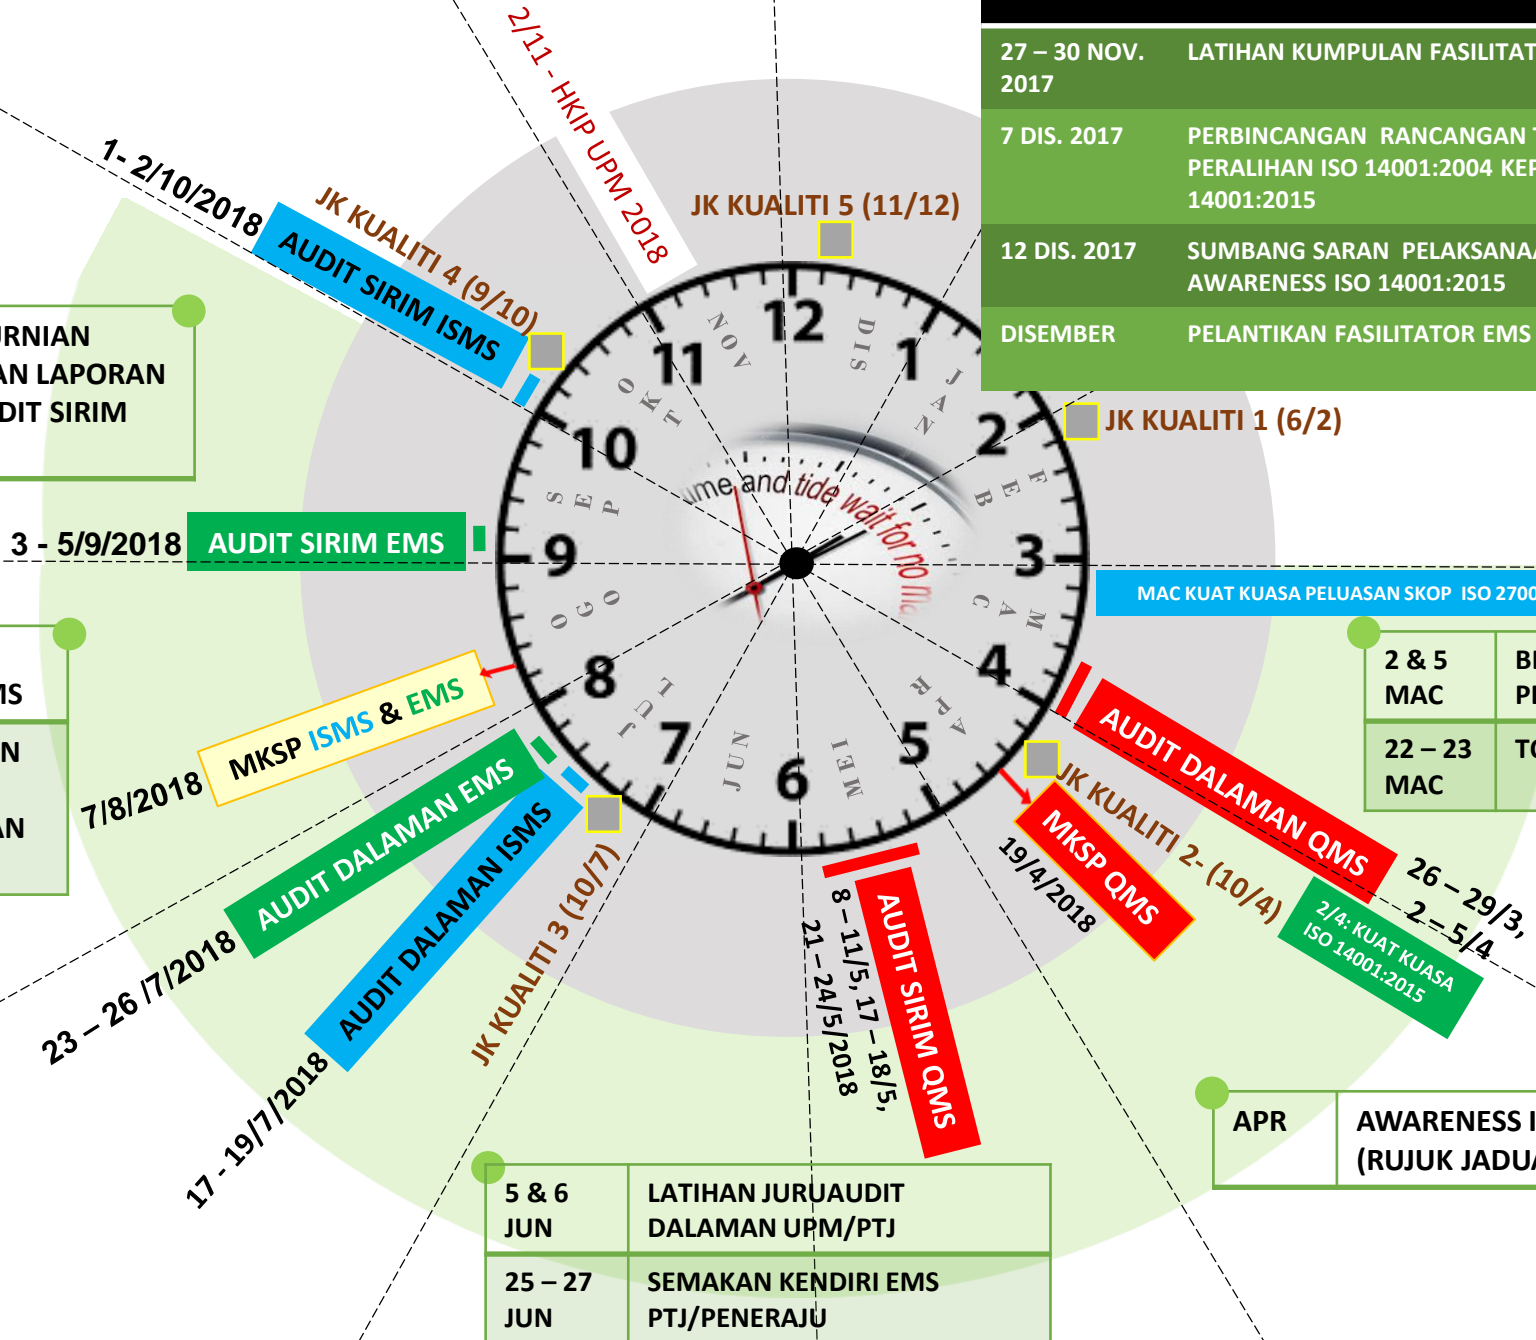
| 27 – 30 NOV. 2017 | LATIHAN KUMPULAN FASILITAT |
|---|---|
| 7 DIS. 2017 | PERBINCANGAN RANCANGAN PERALIHAN ISO 14001:2004 KEP 14001:2015 |
| 12 DIS. 2017 | SUMBANG SARAN PELAKSANA AWARENESS ISO 14001:2015 |
| DISEMBER | PELANTIKAN FASILITATOR EMS |

2/11 - HKIP UPM 2018

JK KUALITI 5 (11/12)

1- 2/10/2018

JK KUALITI 4 (9/10)

AUDIT SIRIM ISMS

RNIAN
AN LAPORAN
DIT SIRIM

JK KUALITI 1 (6/2)

3 - 5/9/2018

AUDIT SIRIM EMS

12 1 2 3 4 5 6 7 8 9 10 11

NOV DIS JAN FEB MAC APR MEI JUN JUL OGO SEP OKT

ime and tide wait for no ma

MAC KUAT KUASA PELUASAN SKOP ISO 2700

IS

N

AN

MKSP ISMS & EMS

7/8/2018

AUDIT DALAMAN EMS

23 – 26 /7/2018

AUDIT DALAMAN ISMS

17 - 19/7/2018

JK KUALITI 3 (10/7)

8 – 11/5, 17 – 18/5, 21 – 24/5/2018

AUDIT SIRIM QMS

19/4/2018

MKSP QMS

JK KUALITI 2- (10/4)

AUDIT DALAMAN QMS

26 – 29/3, 2 – 5/4

2/4: KUAT KUASA ISO 14001:2015

| 2 & 5 MAC | BI PI |
|---|---|
| 22 – 23 MAC | TO |

| APR | AWARENESS I (RUJUK JADU |
|---|---|

| 5 & 6 JUN | LATIHAN JURUAUDIT DALAMAN UPM/PTJ |
|---|---|
| 25 – 27 JUN | SEMAKAN KENDIRI EMS PTJ/PENERAJU |